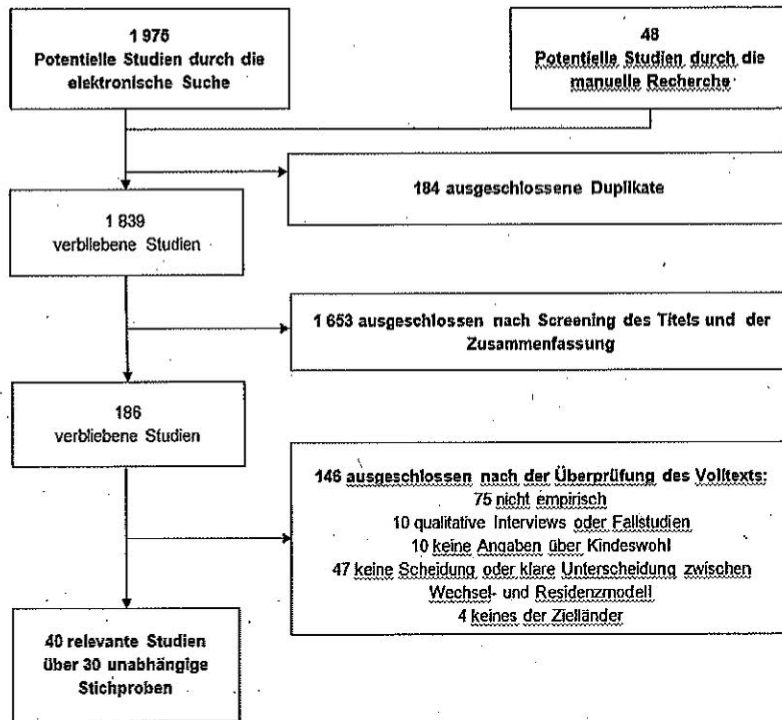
1 975
Potentielle Studien durch die elektronische Suche

48
Potentielle Studien durch die manuelle Recherche

184 ausgeschlossene Duplikate

1 839
verbliebene Studien

1 653 ausgeschlossen nach Screening des Titels und der Zusammenfassung

186
verbliebene Studien

146 ausgeschlossen nach der Überprüfung des Volltexts:
75 nicht empirisch
10 qualitative Interviews oder Fallstudien
10 keine Angaben über Kindeswohl
47 keine Scheidung oder klare Unterscheidung zwischen Wechsel- und Residenzmodell
4 keines der Zielländer

40 relevante Studien über 30 unabhängige Stichproben